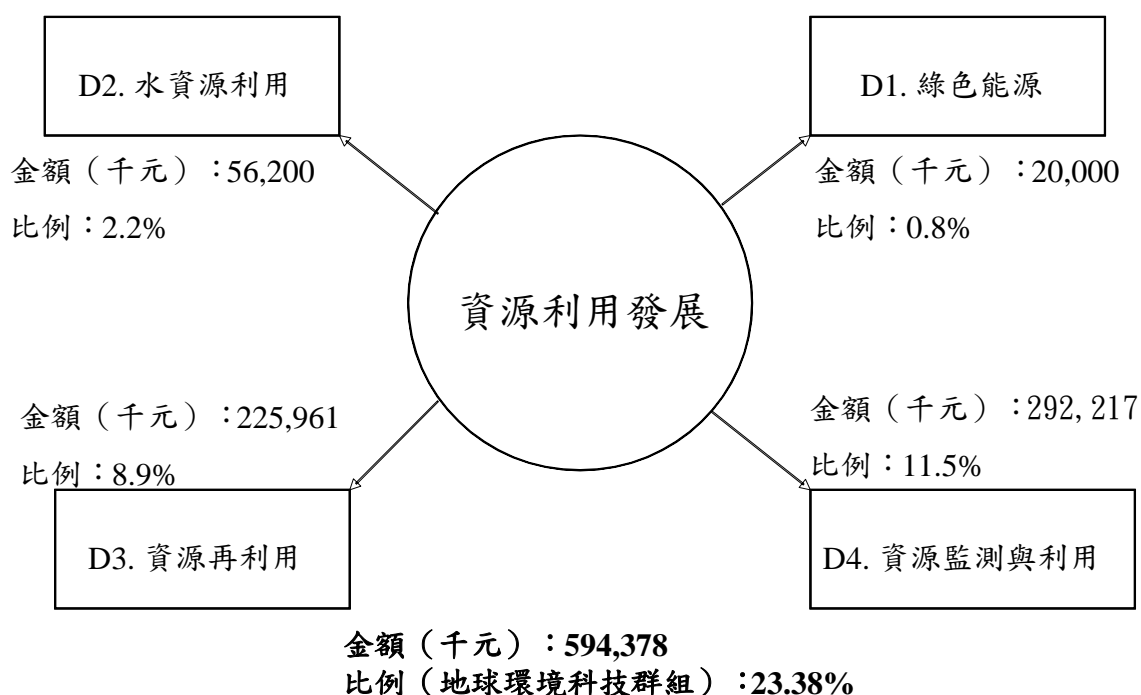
D2. 水資源利用

金額（千元）：56,200
比例：2.2%

D1. 綠色能源

金額（千元）：20,000
比例：0.8%

資源利用發展

金額（千元）：225,961
比例：8.9%

D3. 資源再利用

金額（千元）：292, 217
比例：11.5%

D4. 資源監測與利用

金額（千元）：594,378
比例（地球環境科技群組）：23.38%